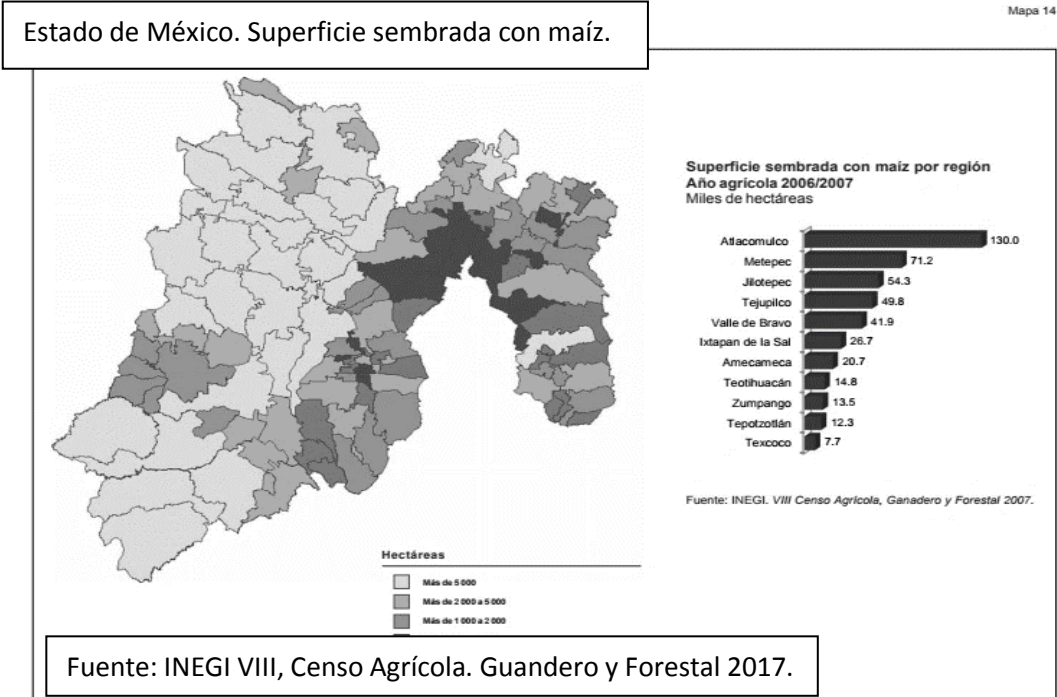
Mapa 14

Estado de México. Superficie sembrada con maíz.

Superficie sembrada con maíz por región
Año agrícola 2006/2007
Miles de hectáreas

| Región | Miles de hectáreas |
|---|---|
| Atlacomulco | 130.0 |
| Metepec | 71.2 |
| Jilotepec | 54.3 |
| Tejupilco | 49.8 |
| Valle de Bravo | 41.9 |
| Ixtapan de la Sal | 26.7 |
| Amecameca | 20.7 |
| Teotihuacán | 14.8 |
| Zumpango | 13.5 |
| Tepotzotlán | 12.3 |
| Texcoco | 7.7 |

Fuente: INEGI. VIII Censo Agrícola, Ganadero y Forestal 2007.

Hectáreas
Más de 5 000
Más de 2 000 a 5 000
Más de 1 000 a 2 000

Fuente: INEGI VIII, Censo Agrícola. Guandero y Forestal 2017.